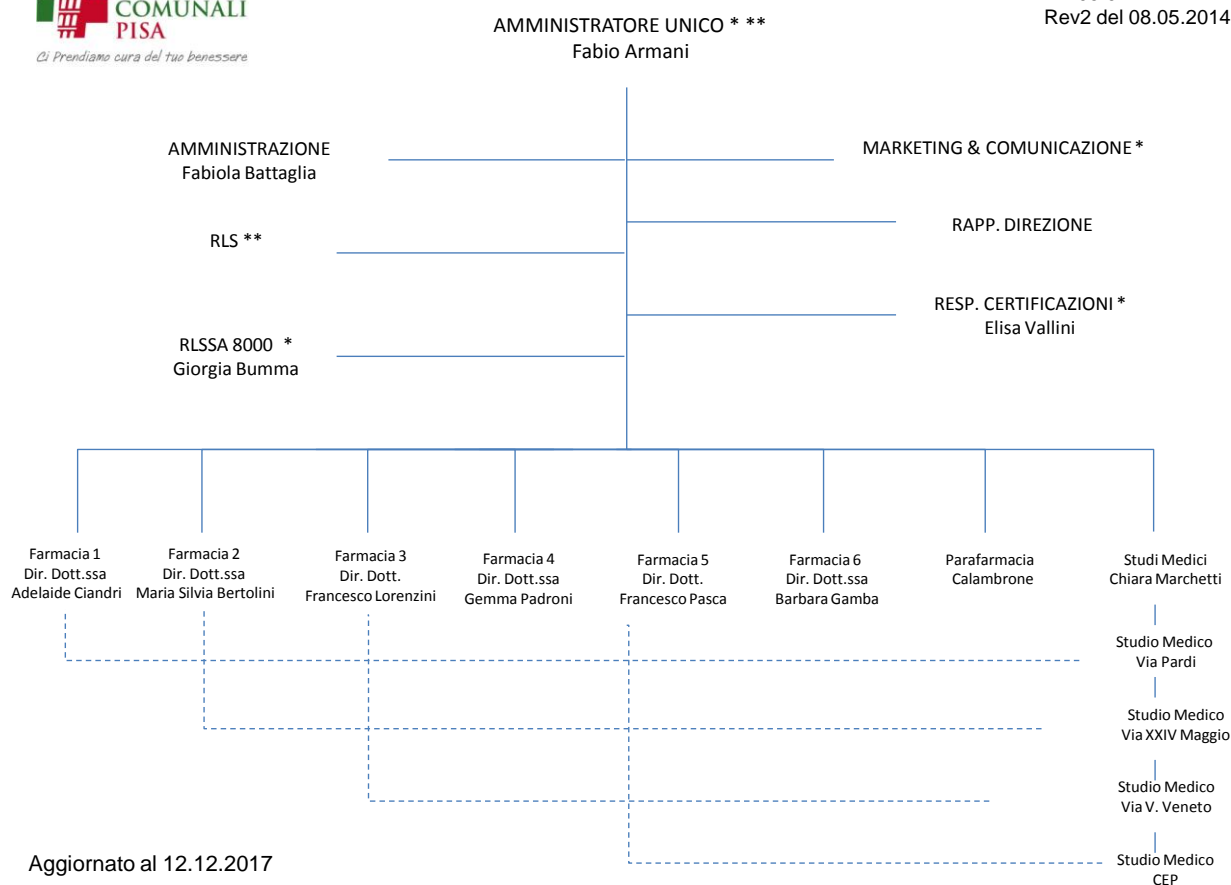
COMUNALI
PISA
Ci Prendiamo cura del tuo benessere

AMMINISTRATORE UNICO * **
Fabio Armani

Rev2 del 08.05.2014

AMMINISTRAZIONE
Fabiola Battaglia

MARKETING & COMUNICAZIONE *

RAPP. DIREZIONE

RLS **

RESP. CERTIFICAZIONI *
Elisa Vallini

RLSSA 8000 *
Giorgia Bumma

Farmacia 1
Dir. Dott.ssa
Adelaide Ciandri

Farmacia 2
Dir. Dott.ssa
Maria Silvia Bertolini

Farmacia 3
Dir. Dott.
Francesco Lorenzini

Farmacia 4
Dir. Dott.ssa
Gemma Padroni

Farmacia 5
Dir. Dott.
Francesco Pasca

Farmacia 6
Dir. Dott.ssa
Barbara Gamba

Parafarmacia
Calambrone

Studi Medici
Chiara Marchetti

Studio Medico
Via Pardi

Studio Medico
Via XXIV Maggio

Studio Medico
Via V. Veneto

Studio Medico
CEP

Aggiornato al 12.12.2017